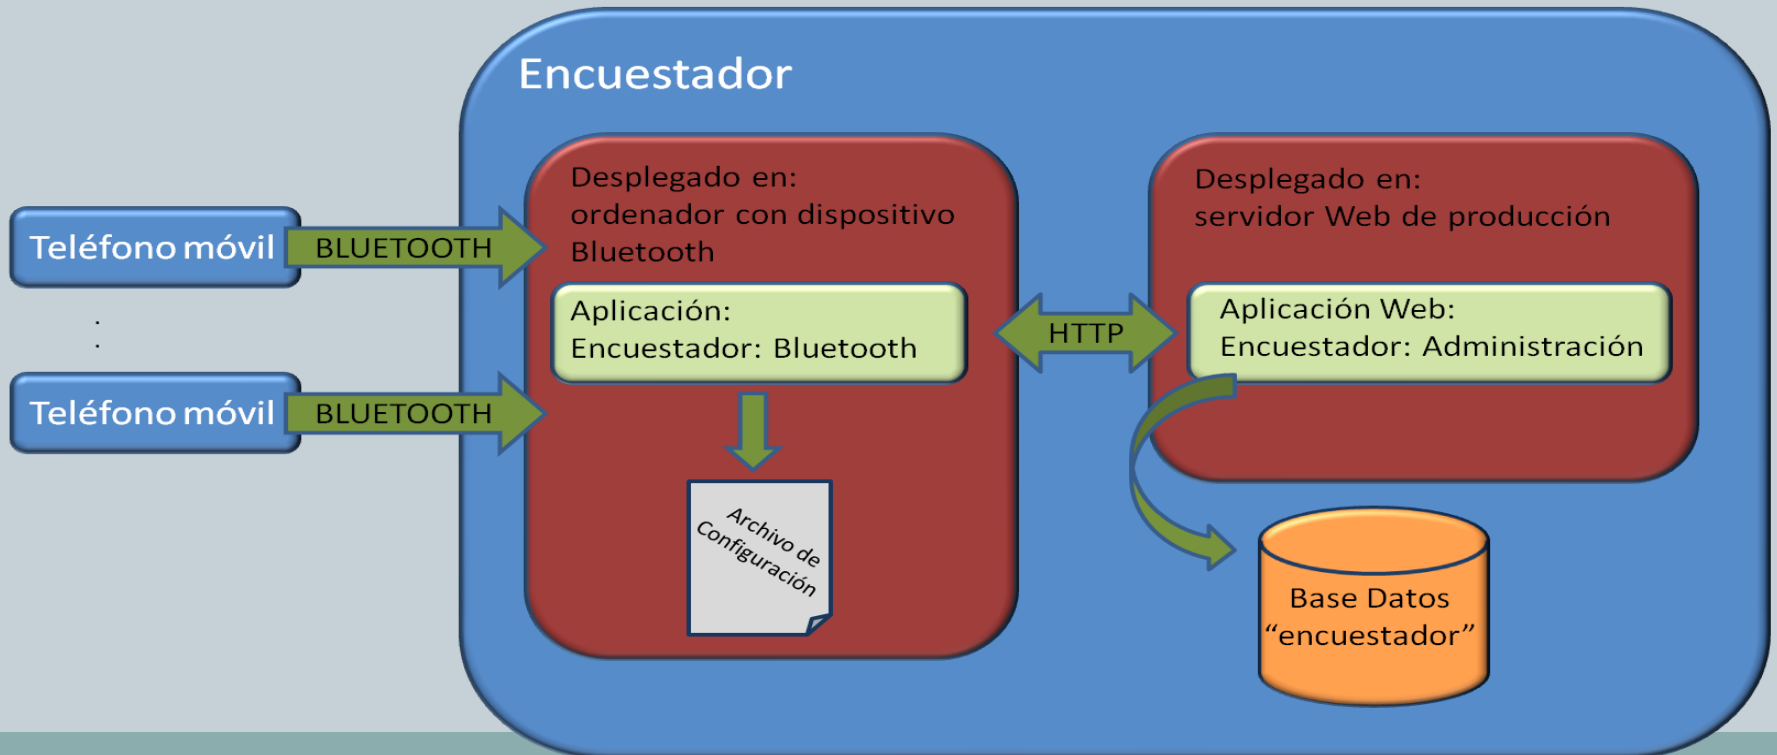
Encuestador

Teléfono móvil

BLUETOOTH

Teléfono móvil

BLUETOOTH

Desplegado en:
ordenador con dispositivo Bluetooth

Aplicación:
Encuestador: Bluetooth

Archivo de Configuración

HTTP

Desplegado en:
servidor Web de producción

Aplicación Web:
Encuestador: Administración

Base Datos “encuestador”